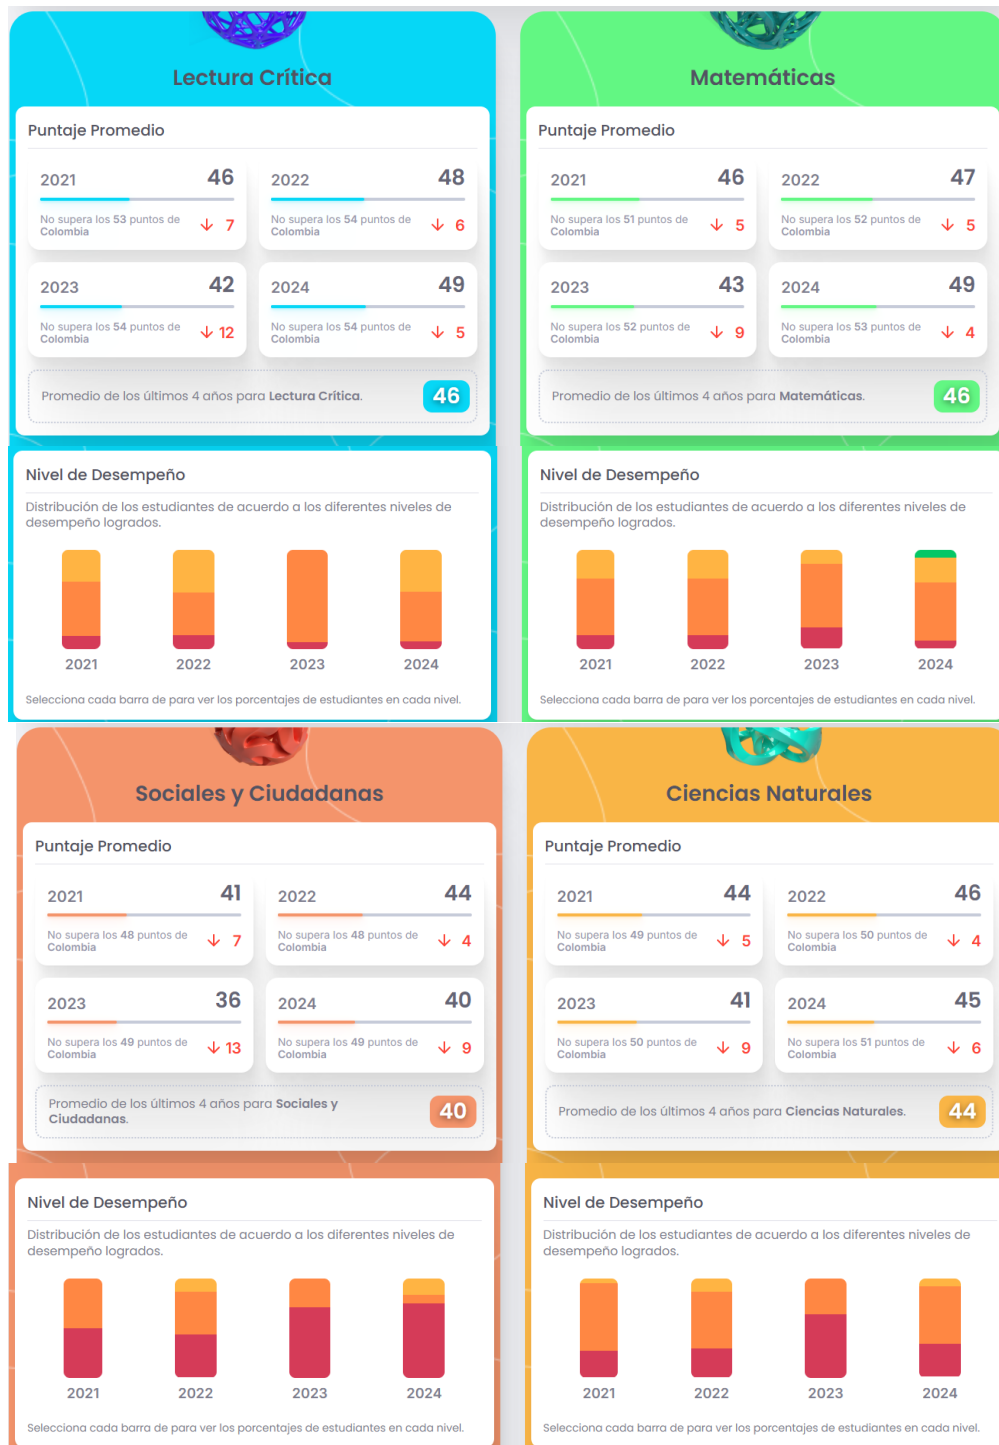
Lectura Crítica

Puntaje Promedio

2021 46
No supera los 53 puntos de Colombia 7

2022 48
No supera los 54 puntos de Colombia 6

2023 42
No supera los 54 puntos de Colombia 12

2024 49
No supera los 54 puntos de Colombia 5

Promedio de los últimos 4 años para Lectura Crítica. 46

Nivel de Desempeño

Distribución de los estudiantes de acuerdo a los diferentes niveles de desempeño logrados.

2021 2022 2023 2024

Selecciona cada barra de para ver los porcentajes de estudiantes en cada nivel.

Matemáticas

Puntaje Promedio

2021 46
No supera los 51 puntos de Colombia 5

2022 47
No supera los 52 puntos de Colombia 5

2023 43
No supera los 52 puntos de Colombia 9

2024 49
No supera los 53 puntos de Colombia 4

Promedio de los últimos 4 años para Matemáticas. 46

Nivel de Desempeño

Distribución de los estudiantes de acuerdo a los diferentes niveles de desempeño logrados.

2021 2022 2023 2024

Selecciona cada barra de para ver los porcentajes de estudiantes en cada nivel.

Sociales y Ciudadanas

Puntaje Promedio

2021 41
No supera los 48 puntos de Colombia 7

2022 44
No supera los 48 puntos de Colombia 4

2023 36
No supera los 49 puntos de Colombia 13

2024 40
No supera los 49 puntos de Colombia 9

Promedio de los últimos 4 años para Sociales y Ciudadanas. 40

Nivel de Desempeño

Distribución de los estudiantes de acuerdo a los diferentes niveles de desempeño logrados.

2021 2022 2023 2024

Selecciona cada barra de para ver los porcentajes de estudiantes en cada nivel.

Ciencias Naturales

Puntaje Promedio

2021 44
No supera los 49 puntos de Colombia 5

2022 46
No supera los 50 puntos de Colombia 4

2023 41
No supera los 50 puntos de Colombia 9

2024 45
No supera los 51 puntos de Colombia 6

Promedio de los últimos 4 años para Ciencias Naturales. 44

Nivel de Desempeño

Distribución de los estudiantes de acuerdo a los diferentes niveles de desempeño logrados.

2021 2022 2023 2024

Selecciona cada barra de para ver los porcentajes de estudiantes en cada nivel.